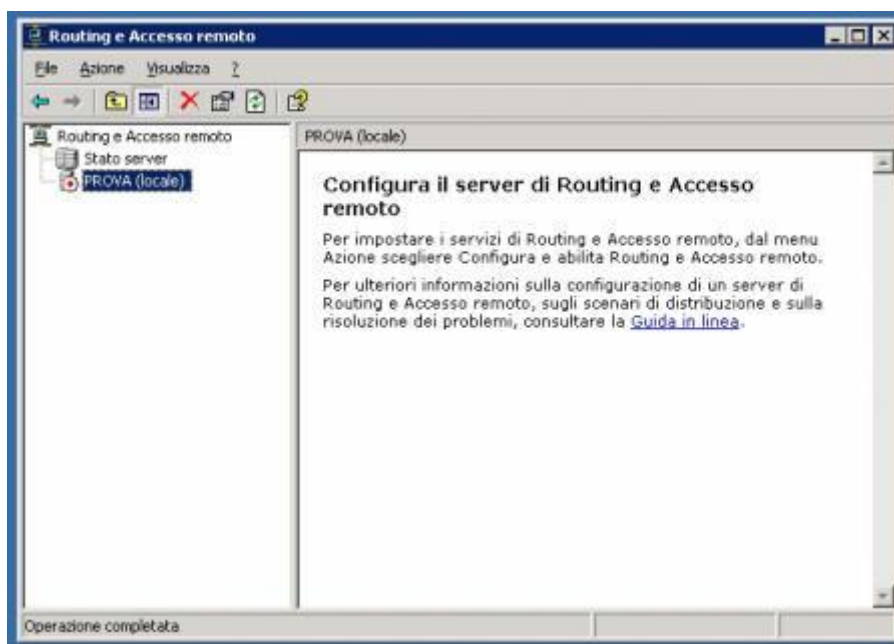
Routing e Accesso remoto

File Azione Visualizza ?

Routing e Accesso remoto
Stato server
PROVA (locale)

PROVA (locale)

Configura il server di Routing e Accesso remoto

Per impostare i servizi di Routing e Accesso remoto, dal menu Azione scegliere Configura e abilita Routing e Accesso remoto.

Per ulteriori informazioni sulla configurazione di un server di Routing e Accesso remoto, sugli scenari di distribuzione e sulla risoluzione dei problemi, consultare la Guida in linea.

Operazione completata